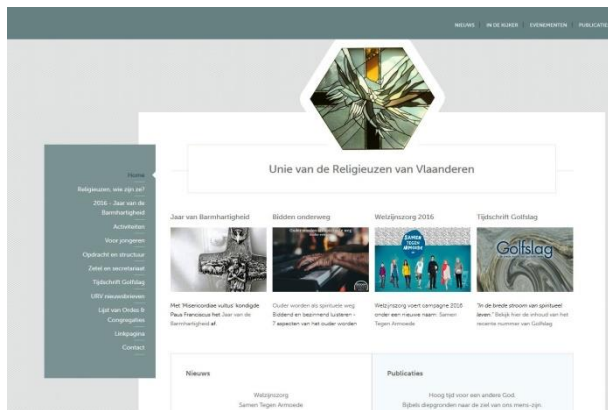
NIEUWS IN DE KIJKER EVENEMENTEN PUBLICATIE

Home
Religieuzen, wie zijn ze?
2016 - Jaar van de Barmhartigheid
Activiteiten
Voor jongeren
Opdracht en structuur
Zetel en secretariaat
Tijdschrift Golfslag
URV nieuwsbrieven
Lijst van Ordes & Congregaties
Linkpagina
Contact

Unie van de Religieuzen van Vlaanderen

Jaar van Barmhartigheid

Met 'Misericordiae vultus' kondigde Paus Franciscus het Jaar van de Barmhartigheid af.

Bidden onderweg

Ouder worden als spirituele weg Biddend en bezinnend luisteren - 7 aspecten van het ouder worden

Welzijnszorg 2016

SAMEN TEGEN ARMOEDE

Welzijnszorg voert campagne 2016 onder een nieuwe naam: Samen Tegen Armoede

Tijdschrift Golfslag

Golfslag

"In de brede stroom van spiritueel leven." Bekijk hier de inhoud van het recente nummer van Golfslag

Nieuws

Welzijnszorg
Samen Tegen Armoede

Publicaties

Hoog tijd voor een andere God
Bijbels diepgronden naar de ziel van ons mens-zijn